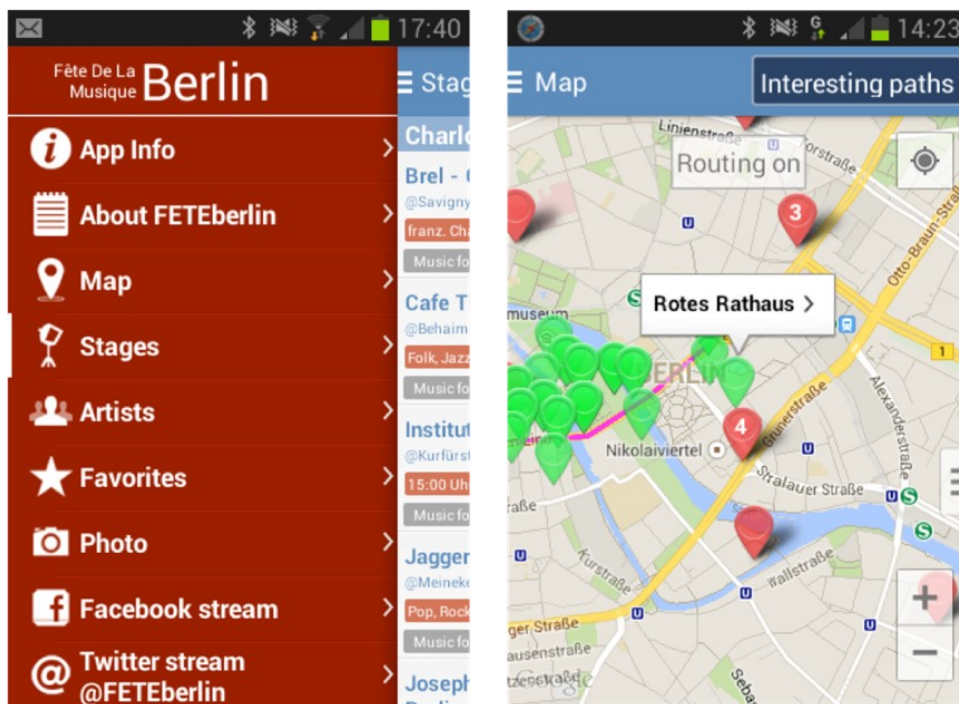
17:40

Fête De La Musique Berlin

App Info

About FETEberlin

Map

Stages

Artists

Favorites

Photo

Facebook stream

Twitter stream @FETEberlin

Stag

Charl

Brel - (

@Savigny

franz. Ch

Music fo

Cafe T

@Behaim

Folk, Jazz

Music fo

Institut

@Kurfürst

15:00 Uh

Music fo

Jagger

@Meineke

Pop, Rock

Music fo

Joseph

14:23

Map

Interesting paths

Routing on

Linienstraße

Straße

3

Otto-Braun-Straße

Rotes Rathaus >

museum

1

BERLIN

Alexanderstraße

4

Grunerstraße

Nikolaiviertel

Stralauer Straße

raße

Kurstraße

Wallstraße

ger Straße

ausenstraße

tzestraße

Seba

+

−